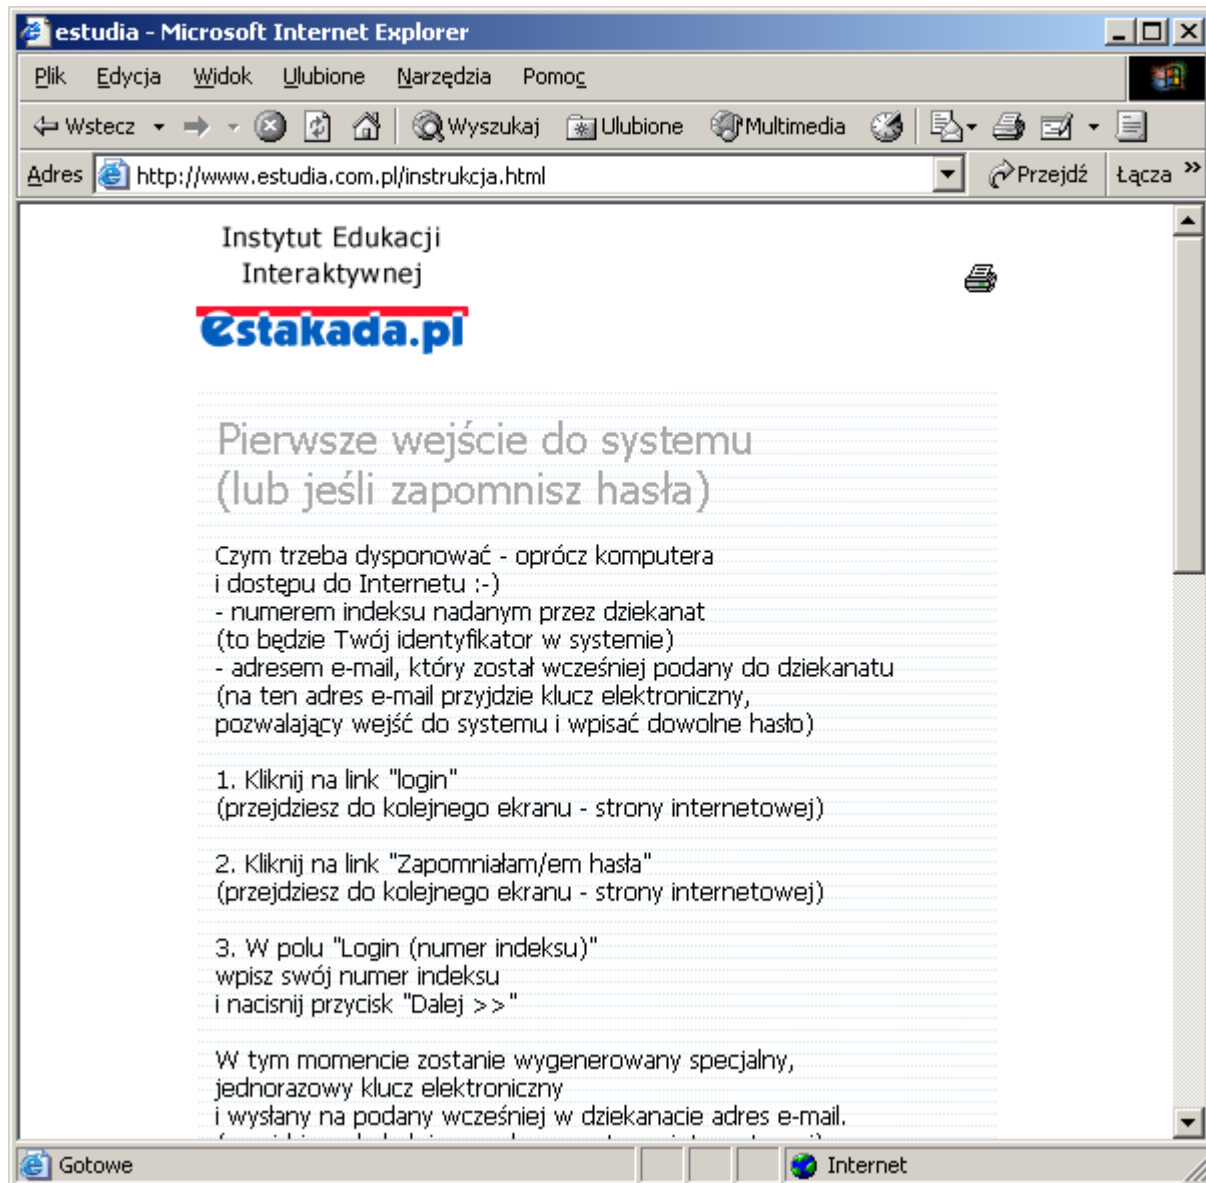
estudia - Microsoft Internet Explorer

Plik Edycja Widok Ulubione Narzędzia Pomoc

Wstecz Wyszukaj Ulubione Multimedia

Adres http://www.estudia.com.pl/instrukcja.html Przejdź Łącza »

Instytut Edukacji Interaktywnej

estakada.pl

Pierwsze wejście do systemu (lub jeśli zapomnisz hasła)

Czym trzeba dysponować - oprócz komputera i dostępu do Internetu :-)
- numerem indeksu nadanym przez dziekanat (to będzie Twój identyfikator w systemie)
- adresem e-mail, który został wcześniej podany do dziekanatu (na ten adres e-mail przyjdzie klucz elektroniczny, pozwalający wejść do systemu i wpisać dowolne hasło)

1. Kliknij na link "login" (przejdziesz do kolejnego ekranu - strony internetowej)

2. Kliknij na link "Zapomniałam/em hasła" (przejdziesz do kolejnego ekranu - strony internetowej)

3. W polu "Login (numer indeksu)" wpisz swój numer indeksu i nacisnij przycisk "Dalej >>"

W tym momencie zostanie wygenerowany specjalny, jednorazowy klucz elektroniczny i wysłany na podany wcześniej w dziekanacie adres e-mail.
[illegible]

Gotowe Internet